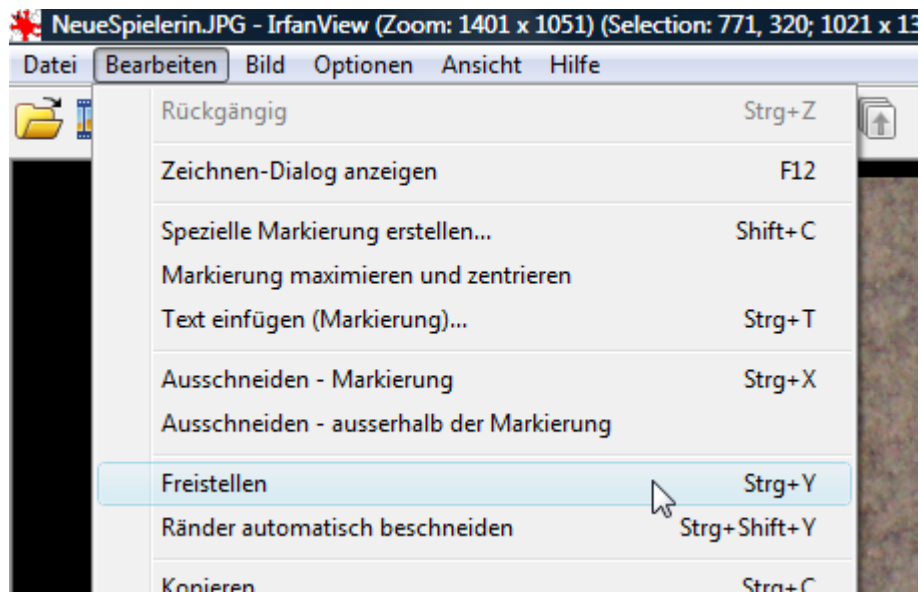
NeueSpielerin.JPG - IrfanView (Zoom: 1401 x 1051) (Selection: 771, 320; 1021 x 13

Datei Bearbeiten Bild Optionen Ansicht Hilfe

Rückgängig Strg+Z

Zeichnen-Dialog anzeigen F12

Spezielle Markierung erstellen... Shift+C

Markierung maximieren und zentrieren

Text einfügen (Markierung)... Strg+T

Ausschneiden - Markierung Strg+X

Ausschneiden - ausserhalb der Markierung

Freistellen Strg+Y

Ränder automatisch beschneiden Strg+Shift+Y

Kopieren Strg+C